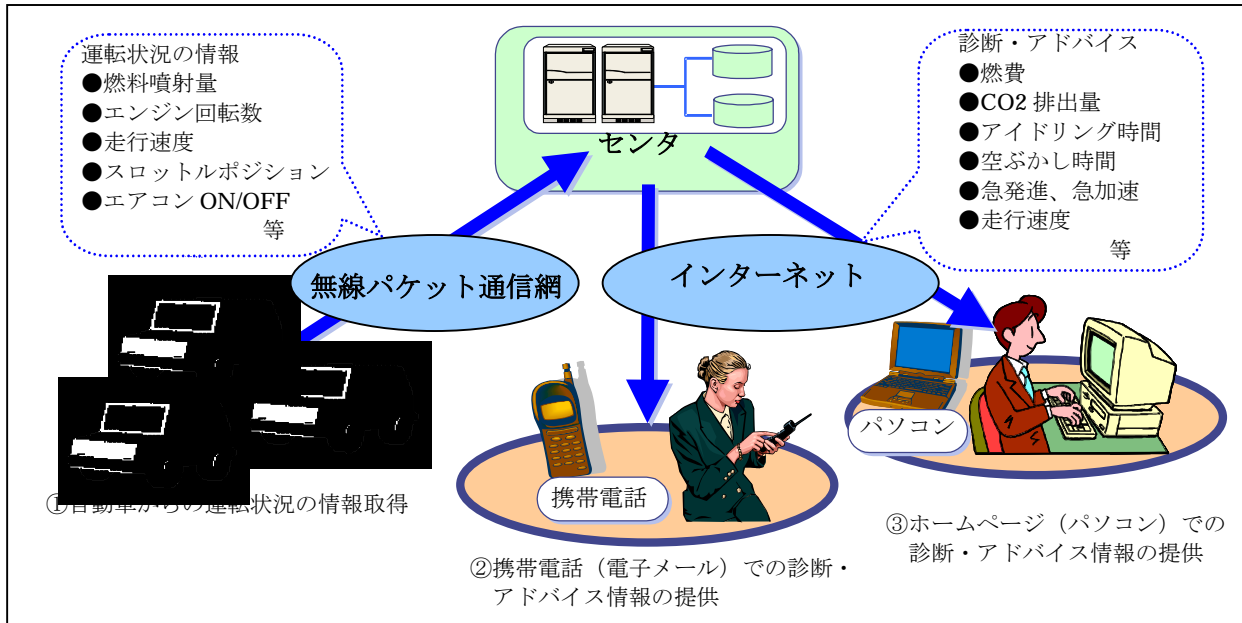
運転状況の情報
●燃料噴射量
●エンジン回転数
●走行速度
●スロットルポジション
●エアコン ON/OFF
等

センタ

診断・アドバイス
●燃費
●CO2 排出量
●アイドリング時間
●空ぶかし時間
●急発進、急加速
●走行速度
等

無線パケット通信網

インターネット

パソコン

携帯電話

①自動車からの運転状況の情報取得

②携帯電話（電子メール）での診断・アドバイス情報の提供

③ホームページ（パソコン）での診断・アドバイス情報の提供